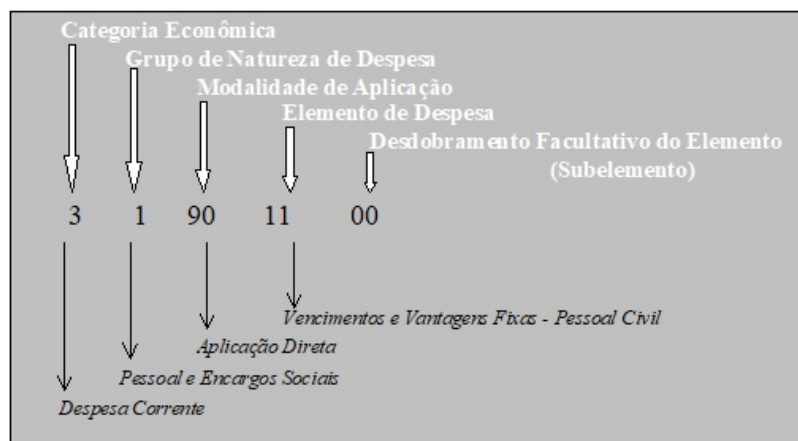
Categoria Econômica
Grupo de Natureza de Despesa
Modalidade de Aplicação
Elemento de Despesa
Desdobramento Facultativo do Elemento (Subelemento)

3 1 90 11 00

Vencimentos e Vantagens Fixas - Pessoal Civil
Aplicação Direta
Pessoal e Encargos Sociais
Despesa Corrente